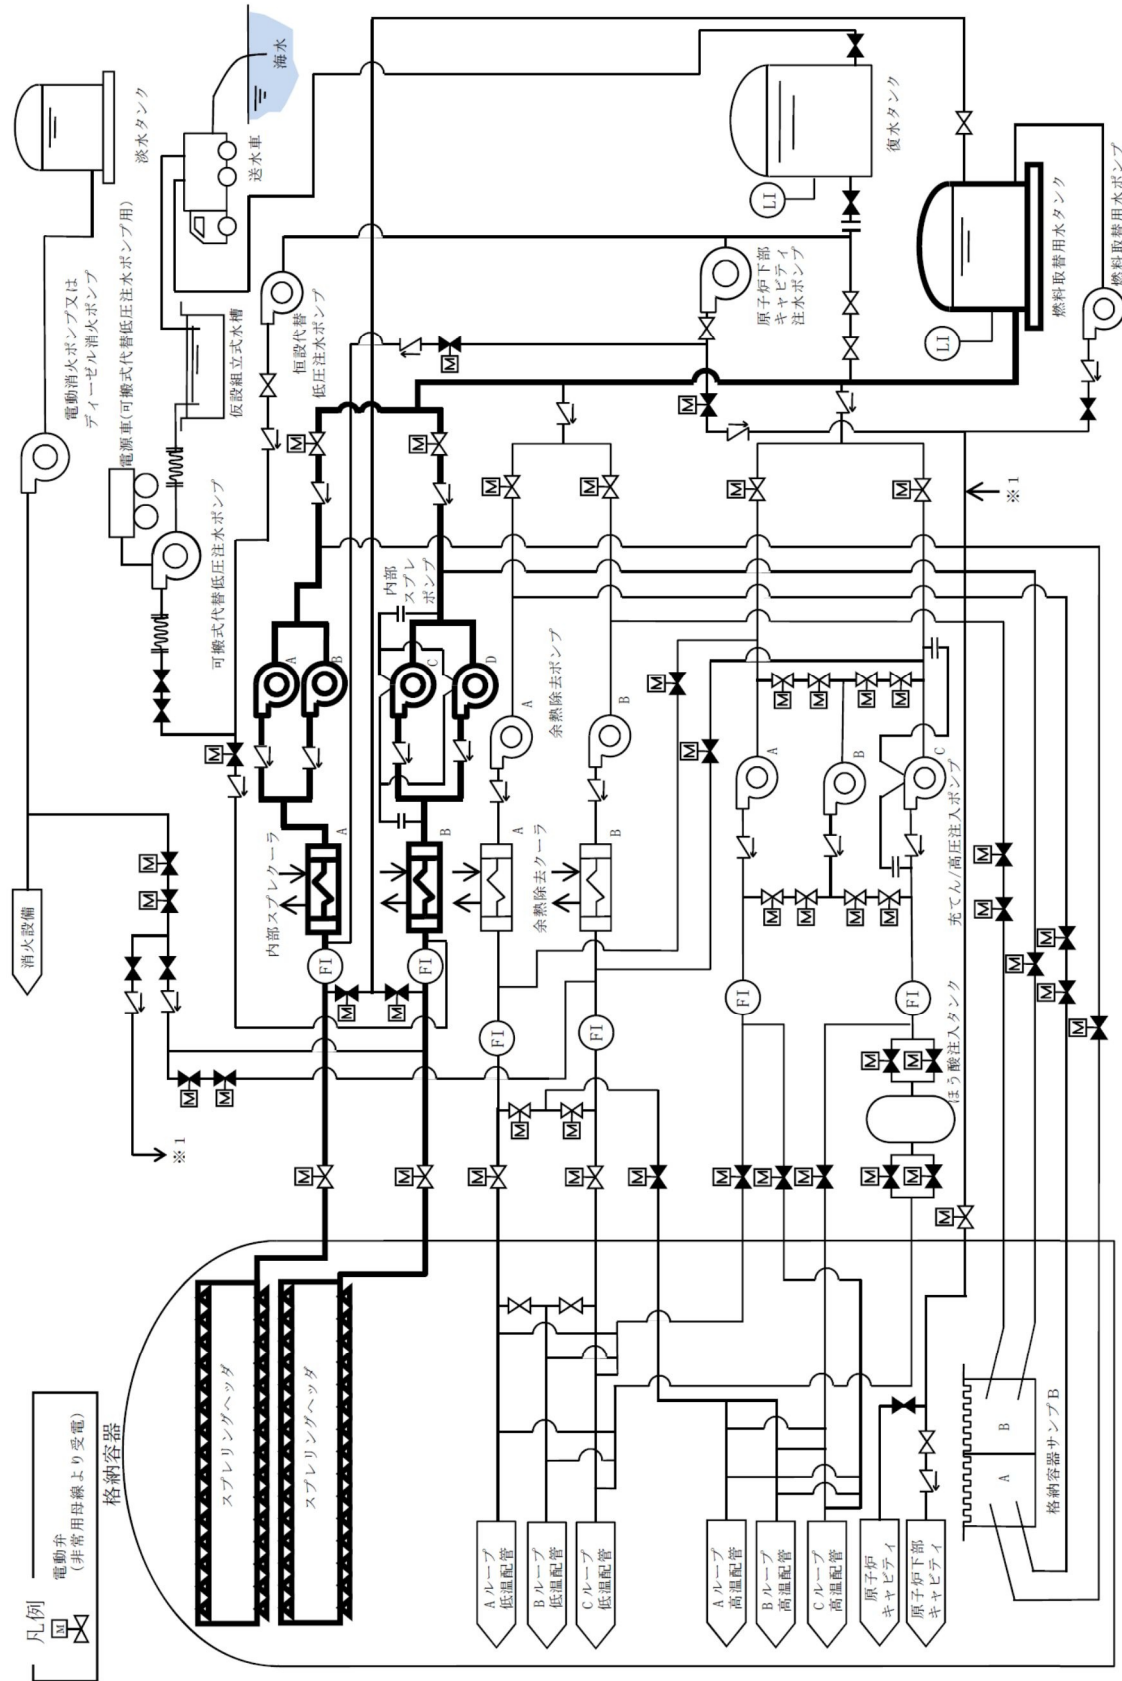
淡水タンク

海水

送水車

電動消火ポンプ又は
ディーゼル消火ポンプ

電源車(可搬式代替低圧注水ポンプ用)

仮設組立式水槽

恒設代替
低圧注水ポンプ

復水タンク

LI

原子炉下部
キャビティ
注水ポンプ

燃料取替用水タンク

LI

燃料取替用水ポンプ

可搬式代替低圧注水ポンプ

内部
スプレ
ポンプ

A B C D

M M M M M M M M M M M M

※1

余熱除去ポンプ

A B

A B C

充てん/高圧注入ポンプ

消火設備

内部スプレクーラ

A B

余熱除去クーラ

A B

FI FI FI FI FI FI

ほう酸注入タンク

※1

凡例
電動弁
(非常用母線より受電)

格納容器

スプレリングヘッダ

スプレリングヘッダ

Aループ
低温配管

Bループ
低温配管

Cループ
低温配管

Aループ
高温配管

Bループ
高温配管

Cループ
高温配管

原子炉
キャビティ

原子炉下部
キャビティ

A B

格納容器サンプB